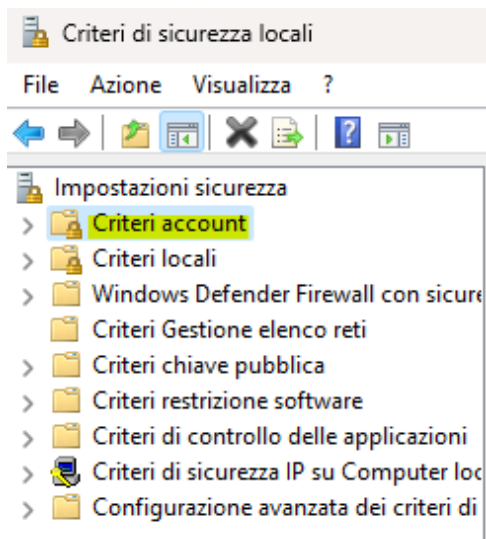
Criteri di sicurezza locali

File Azione Visualizza ?

Impostazioni sicurezza
Criteri account
Criteri locali
Windows Defender Firewall con sicure
Criteri Gestione elenco reti
Criteri chiave pubblica
Criteri restrizione software
Criteri di controllo delle applicazioni
Criteri di sicurezza IP su Computer loc
Configurazione avanzata dei criteri di